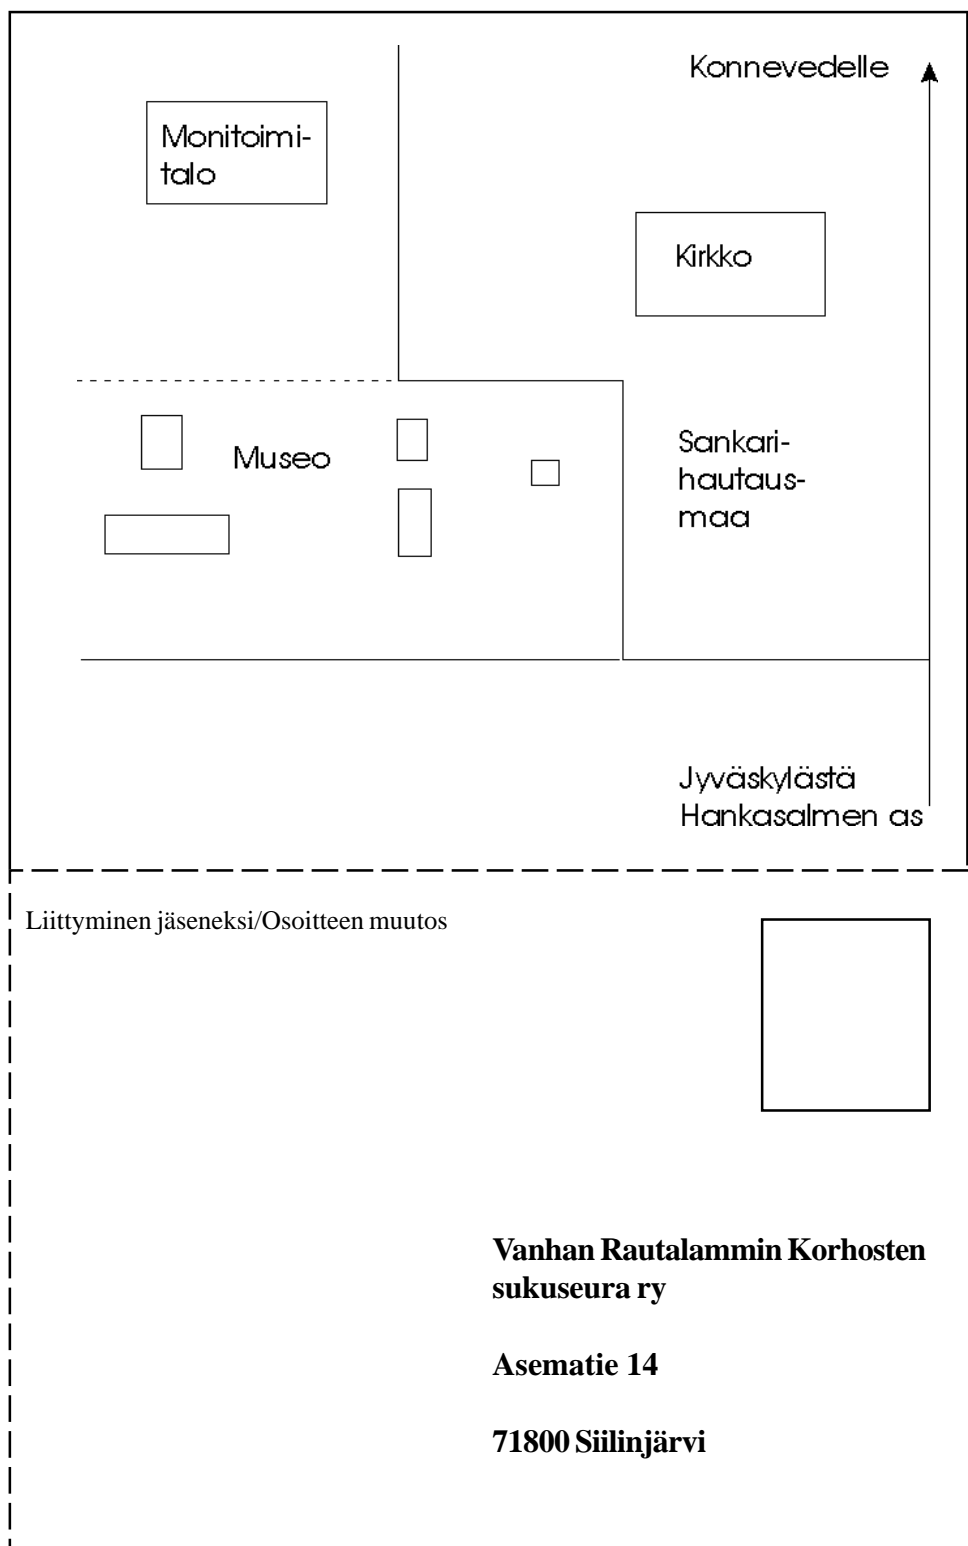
Konnevedelle

Monitoimitalo

Kirkko

Museo

Sankarihautausmaa

Jyväskylästä
Hankasalmen as

Liittyminen jäseneksi/Osoitteen muutos

**Vanhan Rautalammin Korhosten sukuseura ry**

**Asematie 14**

**71800 Siilinjärvi**